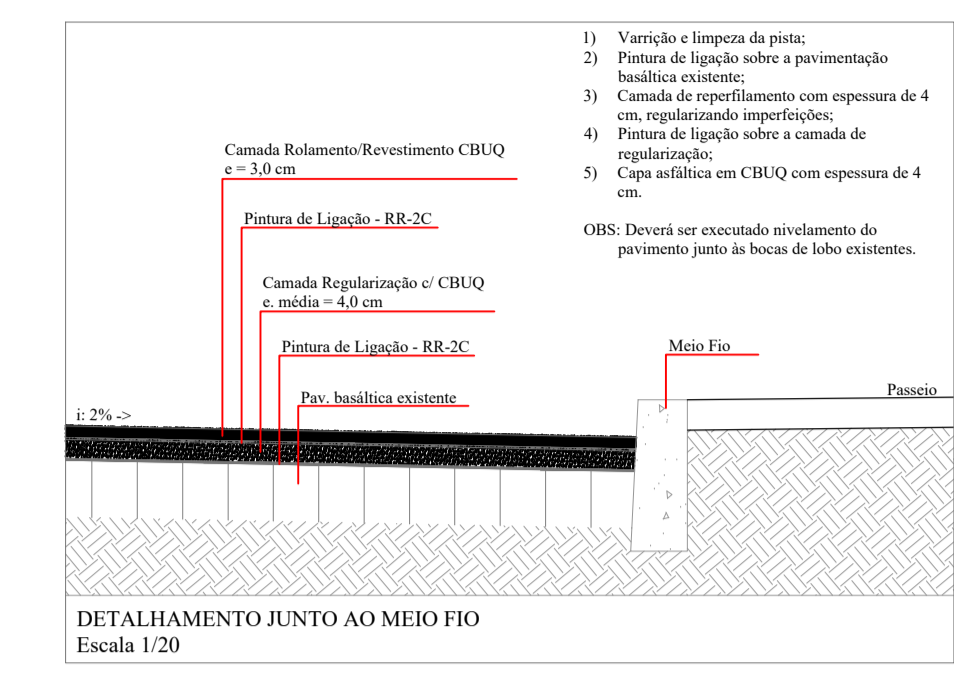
1) Varrição e limpeza da pista;
2) Pintura de ligação sobre a pavimentação basáltica existente;
3) Camada de reperfilamento com espessura de 4 cm, regularizando imperfeições;
4) Pintura de ligação sobre a camada de regularização;
5) Capa asfáltica em CBUQ com espessura de 4 cm.

OBS: Deverá ser executado nivelamento do pavimento junto às bocas de lobo existentes.

Camada Rolamento/Revestimento CBUQ
e = 3,0 cm

Pintura de Ligação - RR-2C

Camada Regularização c/ CBUQ
e. média = 4,0 cm

Pintura de Ligação - RR-2C

Pav. basáltica existente

i: 2% ->

Meio Fio

Passeio

DETALHAMENTO JUNTO AO MEIO FIO
Escala 1/20